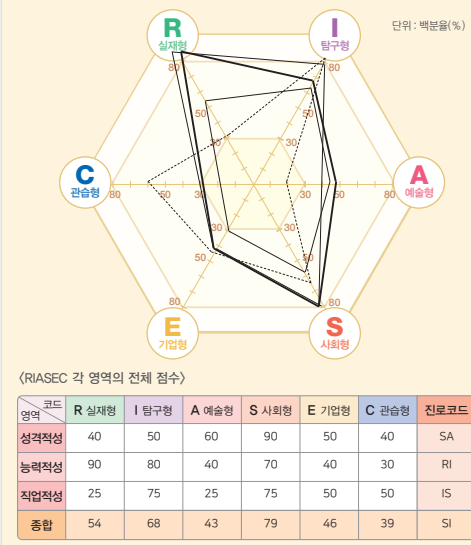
단위 : 백분율(%)

R 실재형
I 탐구형
A 예술형
S 사회형
E 기업형
C 관습형

80
50
30
80
50
30
80
50
30
80
50
30
80
50
30
80
50
30

〈RIASEC 각 영역의 전체 점수〉

| 영역 \ 코드 | R 실재형 | I 탐구형 | A 예술형 | S 사회형 | E 기업형 | C 관습형 | 진로코드 |
|---|---|---|---|---|---|---|---|
| 성격적성 | 40 | 50 | 60 | 90 | 50 | 40 | SA |
| 능력적성 | 90 | 80 | 40 | 70 | 40 | 30 | RI |
| 직업적성 | 25 | 75 | 25 | 75 | 50 | 50 | IS |
| 종합 | 54 | 68 | 43 | 79 | 46 | 39 | SI |